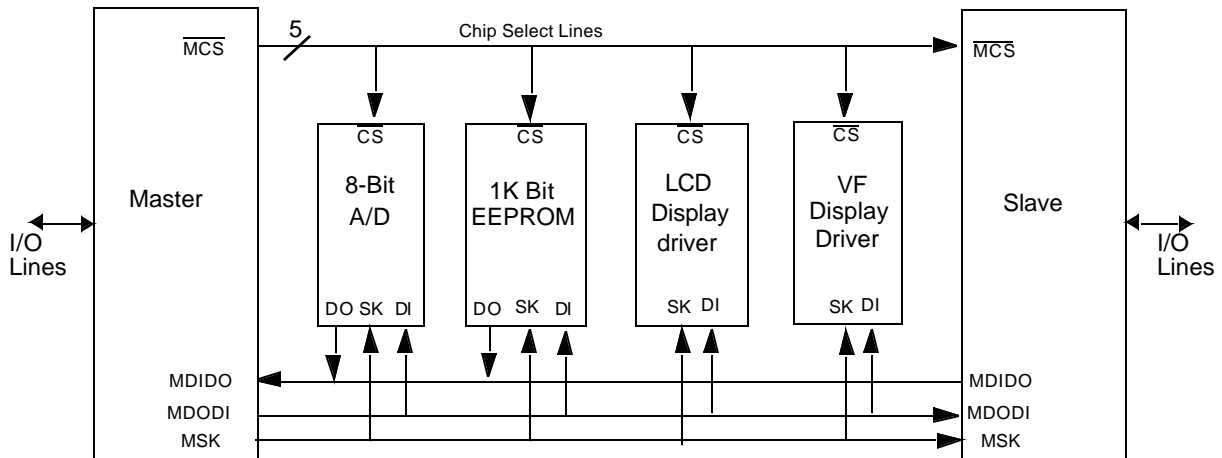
$\overline{MCS}$

5

Chip Select Lines

$\overline{MCS}$

$\overline{CS}$

8-Bit A/D

DO SK DI

$\overline{CS}$

1K Bit EEPROM

DO SK DI

$\overline{CS}$

LCD Display driver

SK DI

$\overline{CS}$

VF Display Driver

SK DI

Master

I/O Lines

Slave

I/O Lines

MDIDO

MDODI

MSK

MDIDO

MDODI

MSK